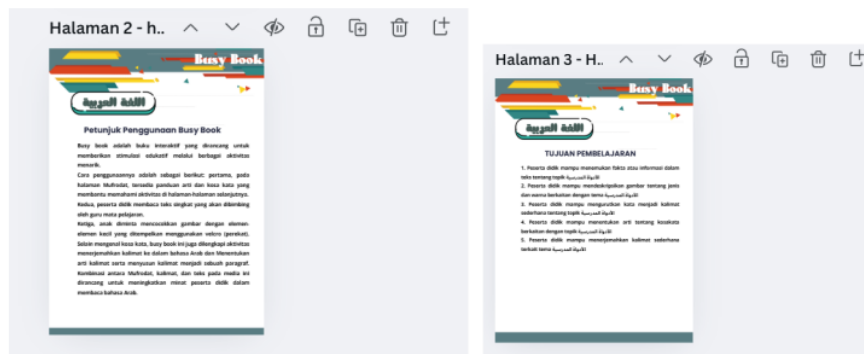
Halaman 2 - h..

Busy Book

اللغة العربية

Petunjuk Penggunaan Busy Book

Busy book adalah buku interaktif yang dirancang untuk memberikan stimulasi edukatif melalui berbagai aktivitas menarik.

Cara penggunaannya adalah sebagai berikut: pertama, pada halaman Mufrodat, terdapat panduan arti dan kosa kata yang membantu memahami aktivitas di halaman-halaman selanjutnya. Kedua, peserta didik membaca teks singkat yang akan dibimbing oleh guru mata pelajaran.

Ketiga, anak diminta mencocokkan gambar dengan elemen-elemen kecil yang ditempelkan menggunakan velcro (perekat). Selain mengenal kosa kata, busy book ini juga dilengkapi aktivitas menerjemahkan kalimat ke dalam bahasa Arab dan Menentukan arti kalimat serta menyusun kalimat menjadi sebuah paragraf. Kombinasi antara Mufrodat, kalimat, dan teks pada media ini dirancang untuk meningkatkan minat peserta didik dalam membaca bahasa Arab.

Halaman 3 - H..

Busy Book

اللغة العربية

TUJUAN PEMBELAJARAN

1. Peserta didik mampu menemukan fakta atau informasi dalam teks tentang topik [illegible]
2. Peserta didik mampu mendeskripsikan gambar tentang jenis dan warna berkaitan dengan tema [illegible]
3. Peserta didik mampu mengurutkan kata menjadi kalimat sederhana tentang topik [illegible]
4. Peserta didik mampu menentukan arti tentang kosakata berkaitan dengan topik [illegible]
5. Peserta didik mampu menerjemahkan kalimat sederhana terkait tema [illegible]